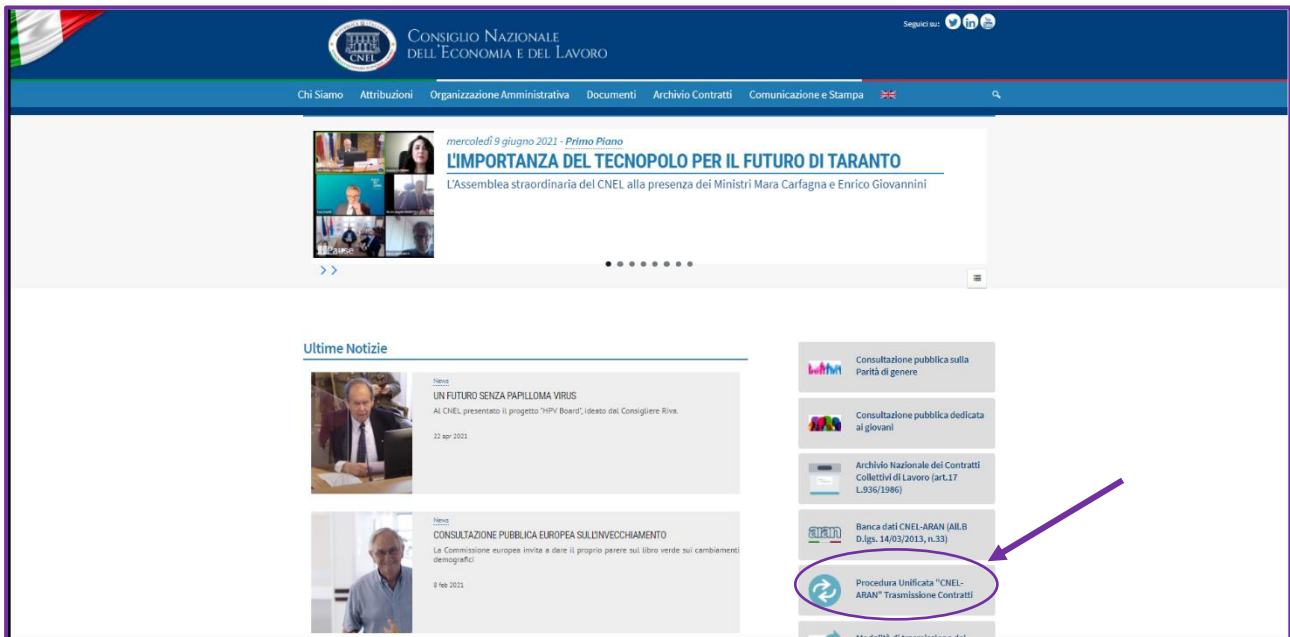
CNEL

CONSIGLIO NAZIONALE DELL'ECONOMIA E DEL LAVORO

Seguici su:

Chi Siamo Attribuzioni Organizzazione Amministrativa Documenti Archivio Contratti Comunicazione e Stampa

mercoledì 9 giugno 2021 - Primo Piano

L'IMPORTANZA DEL TECNOPOLO PER IL FUTURO DI TARANTO

L'Assemblea straordinaria del CNEL alla presenza dei Ministri Mara Carfagna e Enrico Giovannini

Pause

> >

Ultime Notizie

News

UN FUTURO SENZA PAPILLOMA VIRUS

Al CNEL presentato il progetto "HPV Board", ideato dal Consigliere Riva.

22 apr 2021

News

CONSULTAZIONE PUBBLICA EUROPEA SULL'INVECCHIAMENTO

La Commissione europea invita a dare il proprio parere sul libro verde sui cambiamenti demografici

8 feb 2021

Consultazione pubblica sulla Parità di genere

Consultazione pubblica dedicata ai giovani

Archivio Nazionale dei Contratti Collettivi di Lavoro (art.17 L.936/1986)

aran

Banca dati CNEL-ARAN (All.B D.lgs. 14/03/2013, n.33)

Procedura Unificata "CNEL-ARAN" Trasmissione Contratti

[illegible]